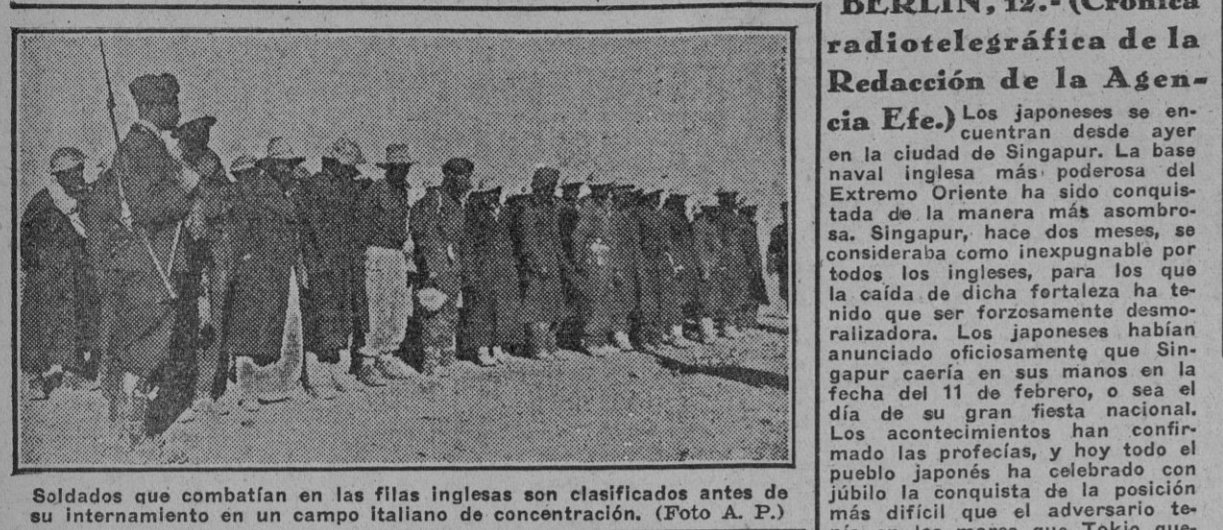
Soldados que combatían en las filas inglesas son clasificados antes de su internamiento en un campo italiano de concentración. (Foto A. P.)

BERLIN, 12.- (Crónica radiotelegráfica de la Redacción de la Agencia Efe.) Los japoneses se encuentran desde ayer en la ciudad de Singapur. La base naval inglesa más poderosa del Extremo Oriente ha sido conquistada de la manera más asombrosa. Singapur, hace dos meses, se consideraba como inexpugnable por todos los ingleses, para los que la caída de dicha fortaleza ha tenido que ser forzosamente desmoralizadora. Los japoneses habían anunciado oficiosamente que Singapur caería en sus manos en la fecha del 11 de febrero, o sea el día de su gran fiesta nacional. Los acontecimientos han confirmado las profecías, y hoy todo el pueblo japonés ha celebrado con júbilo la conquista de la posición más difícil que el adversario te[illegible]